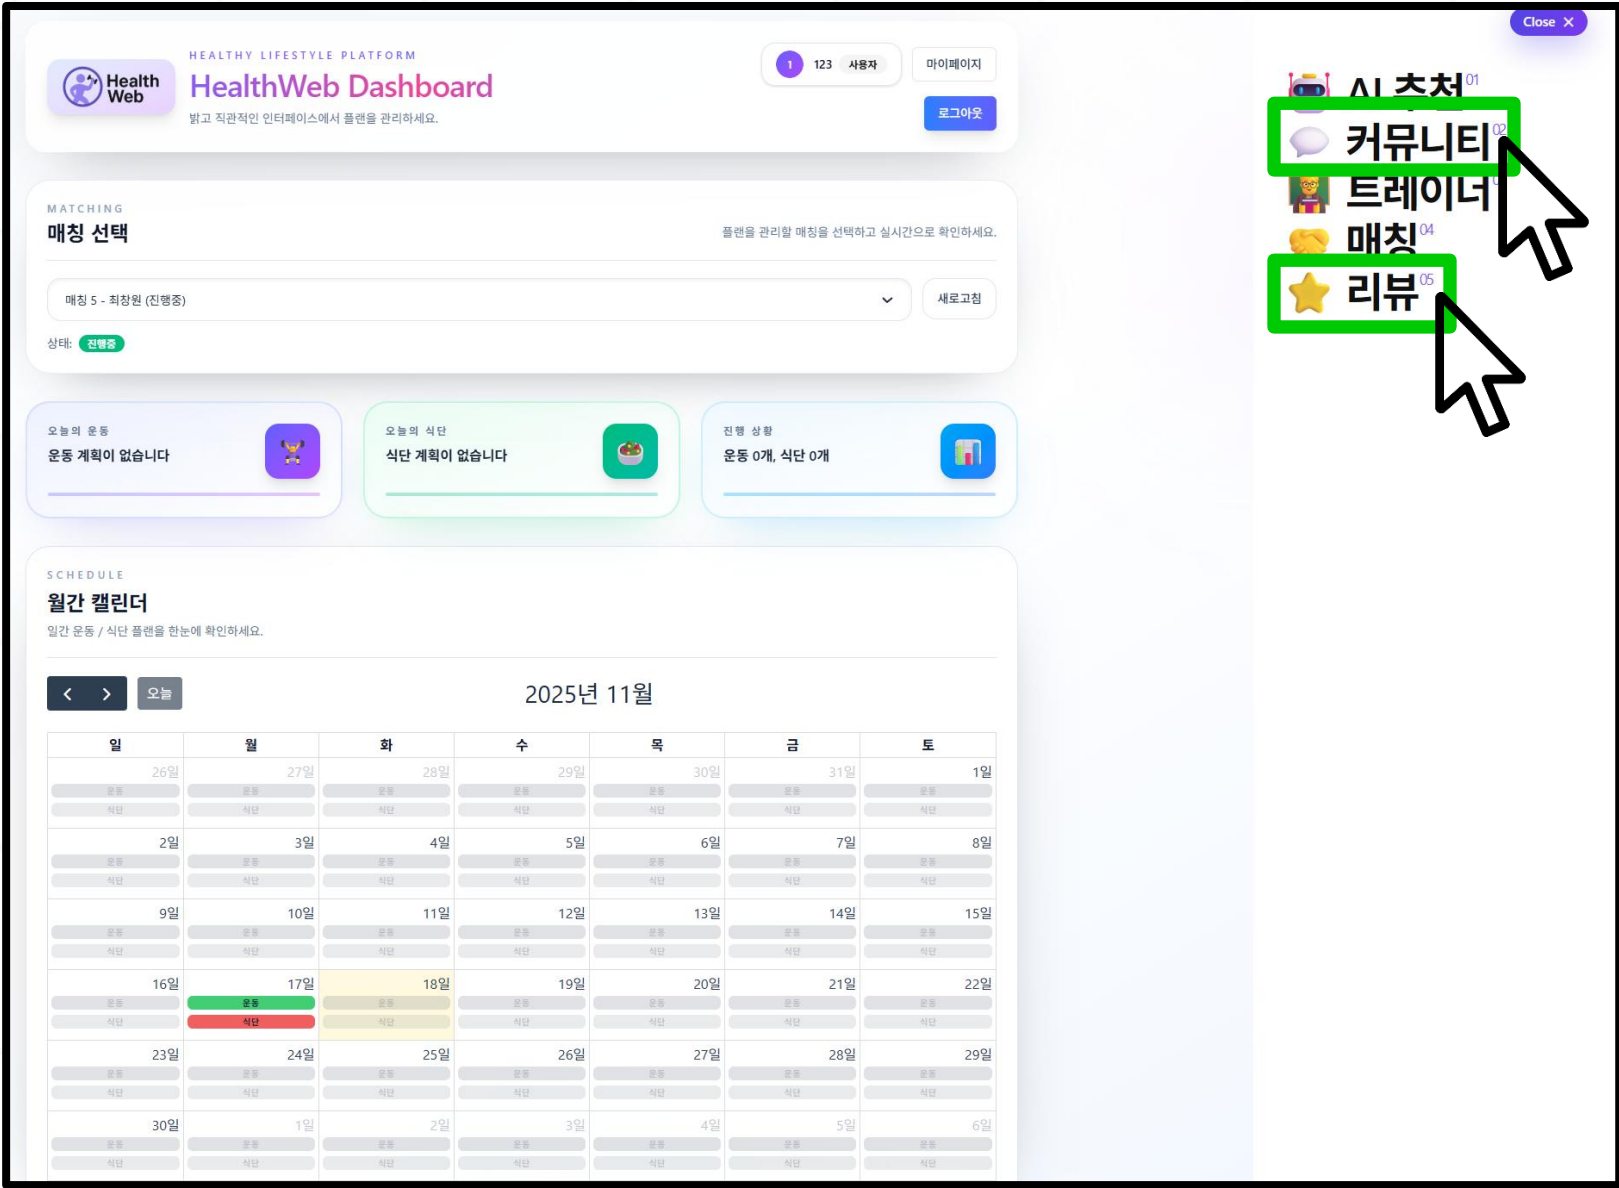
Health Web

HEALTHY LIFESTYLE PLATFORM

HealthWeb Dashboard

밝고 직관적인 인터페이스에서 플랜을 관리하세요.

1 123 사용자

마이페이지

로그아웃

Close ✕

AI 추천 01
커뮤니티 02
트레이너
매칭 04
리뷰 05

MATCHING

매칭 선택

플랜을 관리할 매칭을 선택하고 실시간으로 확인하세요.

매칭 5 - 최창원 (진행중)

새로고침

상태: 진행중

오늘의 운동
운동 계획이 없습니다

오늘의 식단
식단 계획이 없습니다

진행 상황
운동 0개, 식단 0개

SCHEDULE

월간 캘린더

일간 운동 / 식단 플랜을 한눈에 확인하세요.

오늘

2025년 11월

| 일 | 월 | 화 | 수 | 목 | 금 | 토 |
|---|---|---|---|---|---|---|
| 26일 운동 식단 | 27일 운동 식단 | 28일 운동 식단 | 29일 운동 식단 | 30일 운동 식단 | 31일 운동 식단 | 1일 운동 식단 |
| 2일 운동 식단 | 3일 운동 식단 | 4일 운동 식단 | 5일 운동 식단 | 6일 운동 식단 | 7일 운동 식단 | 8일 운동 식단 |
| 9일 운동 식단 | 10일 운동 식단 | 11일 운동 식단 | 12일 운동 식단 | 13일 운동 식단 | 14일 운동 식단 | 15일 운동 식단 |
| 16일 운동 식단 | 17일 운동 식단 | 18일 운동 식단 | 19일 운동 식단 | 20일 운동 식단 | 21일 운동 식단 | 22일 운동 식단 |
| 23일 운동 식단 | 24일 운동 식단 | 25일 운동 식단 | 26일 운동 식단 | 27일 운동 식단 | 28일 운동 식단 | 29일 운동 식단 |
| 30일 운동 식단 | 1일 운동 식단 | 2일 운동 식단 | 3일 운동 식단 | 4일 운동 식단 | 5일 운동 식단 | 6일 운동 식단 |